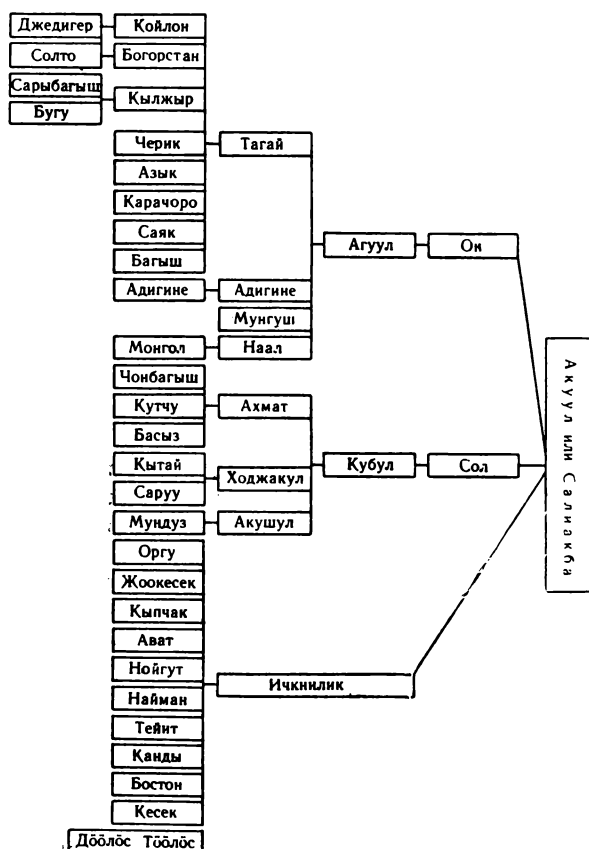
Джедигер
Койлон
Солто
Богорстан
Сарыбагыш
Бугу
Кылжыр
Черик
Тагай
Азык
Карачоро
Саяк
Багыш
Агуул
Он
Адигине
Адигине
Мунгуш
Монгол
Наал
Акуул или Салиакба
Чонбагыш
Кутчу
Ахмат
Басыз
Кытай
Ходжакул
Кубул
Сол
Саруу
Мундуз
Акушул
Оргу
Жоокесек
Кыпчак
Ават
Нойгут
Ичкнилик
Найман
Тейит
Канды
Бостон
Кесек
Дӧӧлӧс Тӧӧлӧс